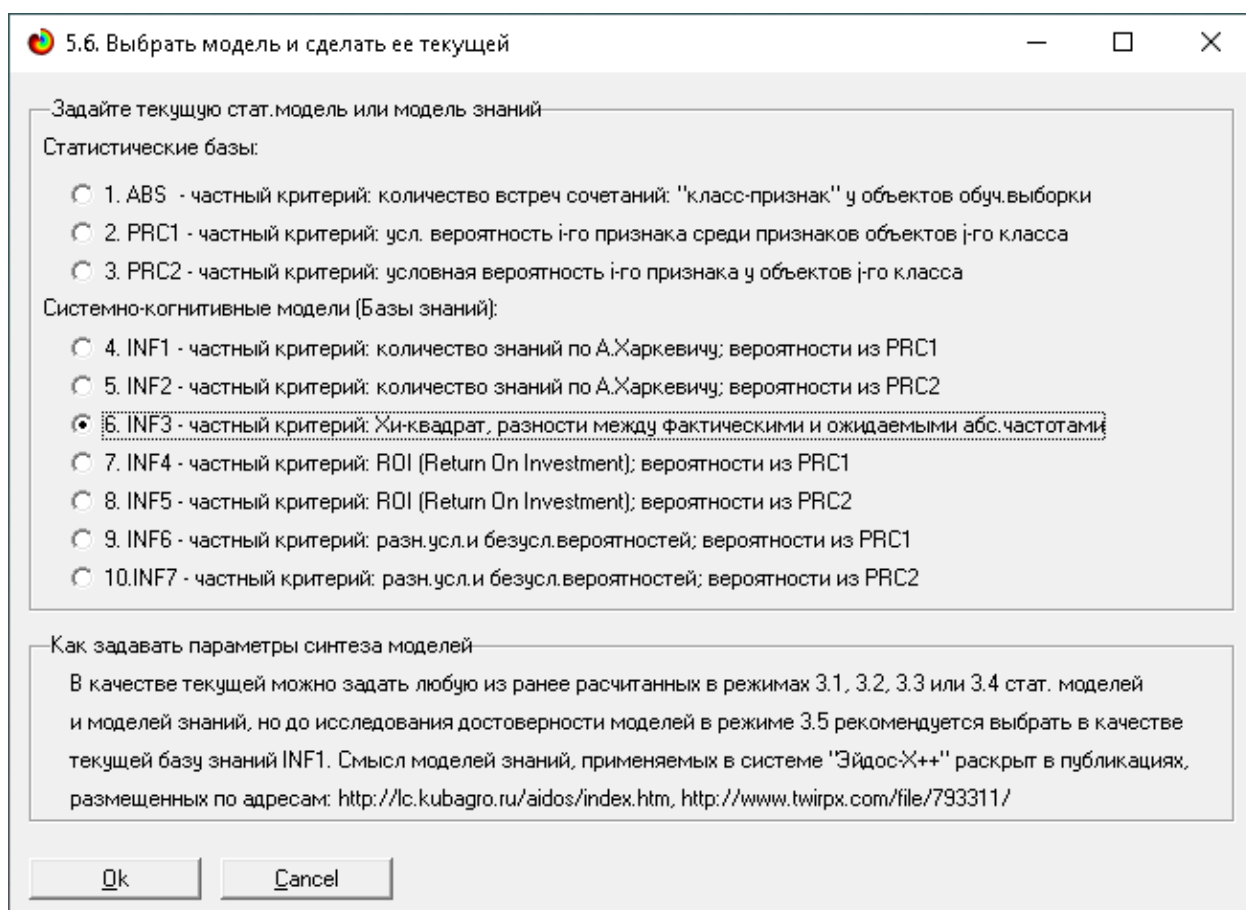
5.6. Выбрать модель и сделать ее текущей

Задайте текущую стат.модель или модель знаний

Статистические базы:

1. ABS - частный критерий: количество встреч сочетаний: "класс-признак" у объектов обуч.выборки

2. PRC1 - частный критерий: усл. вероятность i-го признака среди признаков объектов j-го класса

3. PRC2 - частный критерий: условная вероятность i-го признака у объектов j-го класса

Системно-когнитивные модели (Базы знаний):

4. INF1 - частный критерий: количество знаний по А.Харкевичу; вероятности из PRC1

5. INF2 - частный критерий: количество знаний по А.Харкевичу; вероятности из PRC2

6. INF3 - частный критерий: Хи-квадрат, разности между фактическими и ожидаемыми абс.частотами

7. INF4 - частный критерий: ROI (Return On Investment); вероятности из PRC1

8. INF5 - частный критерий: ROI (Return On Investment); вероятности из PRC2

9. INF6 - частный критерий: разн.усл.и безусл.вероятностей; вероятности из PRC1

10.INF7 - частный критерий: разн.усл.и безусл.вероятностей; вероятности из PRC2

Как задавать параметры синтеза моделей

В качестве текущей можно задать любую из ранее расчитанных в режимах 3.1, 3.2, 3.3 или 3.4 стат. моделей и моделей знаний, но до исследования достоверности моделей в режиме 3.5 рекомендуется выбрать в качестве текущей базу знаний INF1. Смысл моделей знаний, применяемых в системе "Эйдос-Х++" раскрыт в публикациях, размещенных по адресам: http://lc.kubagro.ru/aidos/index.htm, http://www.twirpx.com/file/793311/

Ok

Cancel